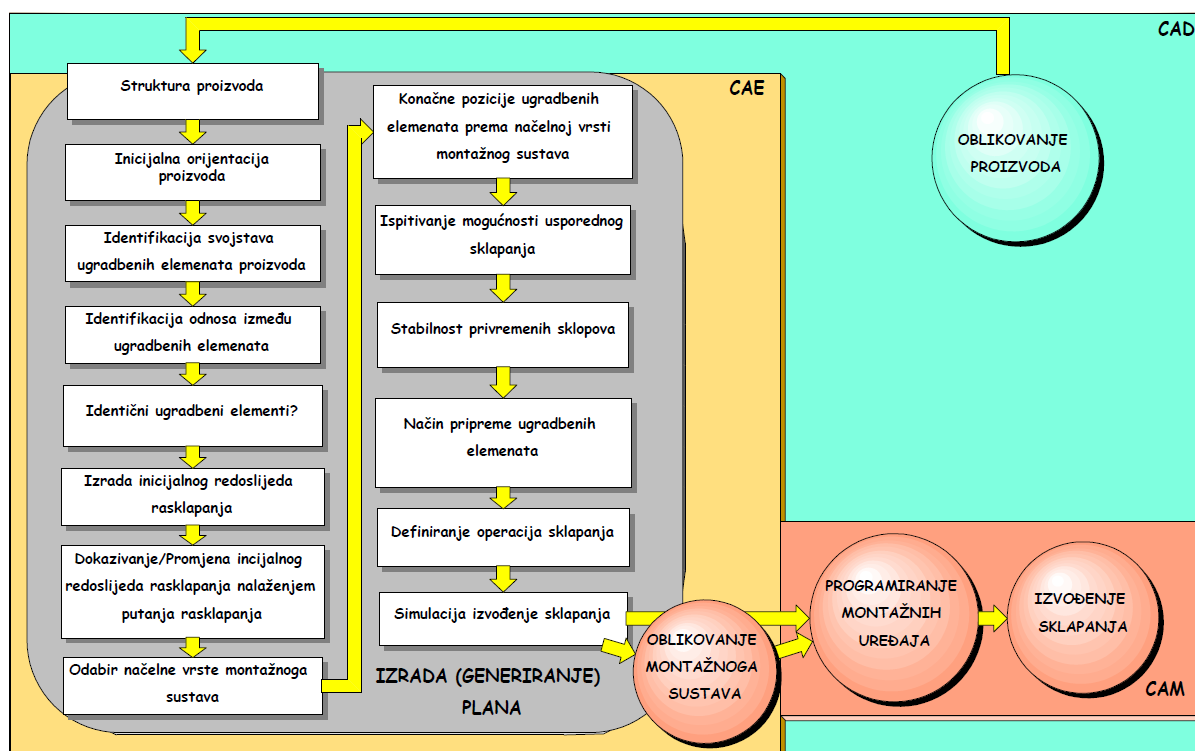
CAD

CAE

Struktura proizvoda

Inicijalna orijentacija proizvoda

Identifikacija svojstava ugradbenih elemenata proizvoda

Identifikacija odnosa između ugradbenih elemenata

Identični ugradbeni elementi?

Izrada inicijalnog redoslijeda rasklapanja

Dokazivanje/Promjena incijalnog redoslijeda rasklapanja nalaženjem putanja rasklapanja

Odabir načelne vrste montažnoga sustava

Konačne pozicije ugradbenih elemenata prema načelnoj vrsti montažnog sustava

Ispitivanje mogućnosti usporednog sklapanja

Stabilnost privremenih sklopova

Način pripreme ugradbenih elemenata

Definiranje operacija sklapanja

Simulacija izvođenje sklapanja

IZRADA (GENERIRANJE) PLANA

OBLIKOVANJE PROIZVODA

OBLIKOVANJE MONTAŽNOGA SUSTAVA

PROGRAMIRANJE MONTAŽNIH UREĐAJA

IZVOĐENJE SKLAPANJA

CAM